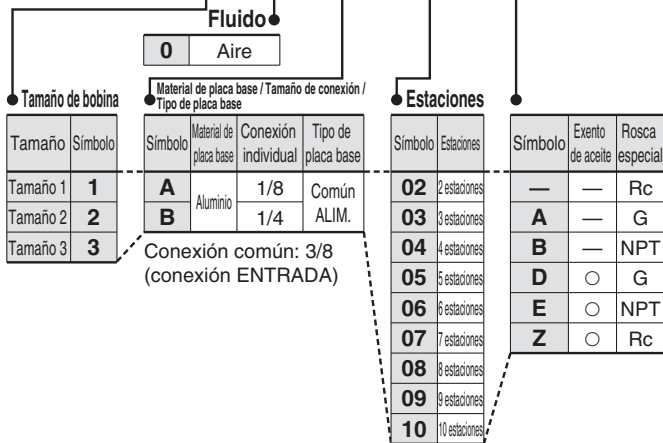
Fluido

| 0 | Aire |
|---|---|

Tamaño de bobina

| Tamaño | Símbolo |
|---|---|
| Tamaño 1 | 1 |
| Tamaño 2 | 2 |
| Tamaño 3 | 3 |

Material de placa base / Tamaño de conexión / Tipo de placa base

| Símbolo | Material de placa base | Conexión individual | Tipo de placa base |
|---|---|---|---|
| A | Aluminio | 1/8 | Común ALIM. |
| B | Aluminio | 1/4 | Común ALIM. |

Conexión común: 3/8 (conexión ENTRADA)

Estaciones

| Símbolo | Estaciones |
|---|---|
| 02 | 2 estaciones |
| 03 | 3 estaciones |
| 04 | 4 estaciones |
| 05 | 5 estaciones |
| 06 | 6 estaciones |
| 07 | 7 estaciones |
| 08 | 8 estaciones |
| 09 | 9 estaciones |
| 10 | 10 estaciones |

| Símbolo | Exento de aceite | Rosca especial |
|---|---|---|
| — | — | Rc |
| A | — | G |
| B | — | NPT |
| D | ○ | G |
| E | ○ | NPT |
| Z | ○ | Rc |